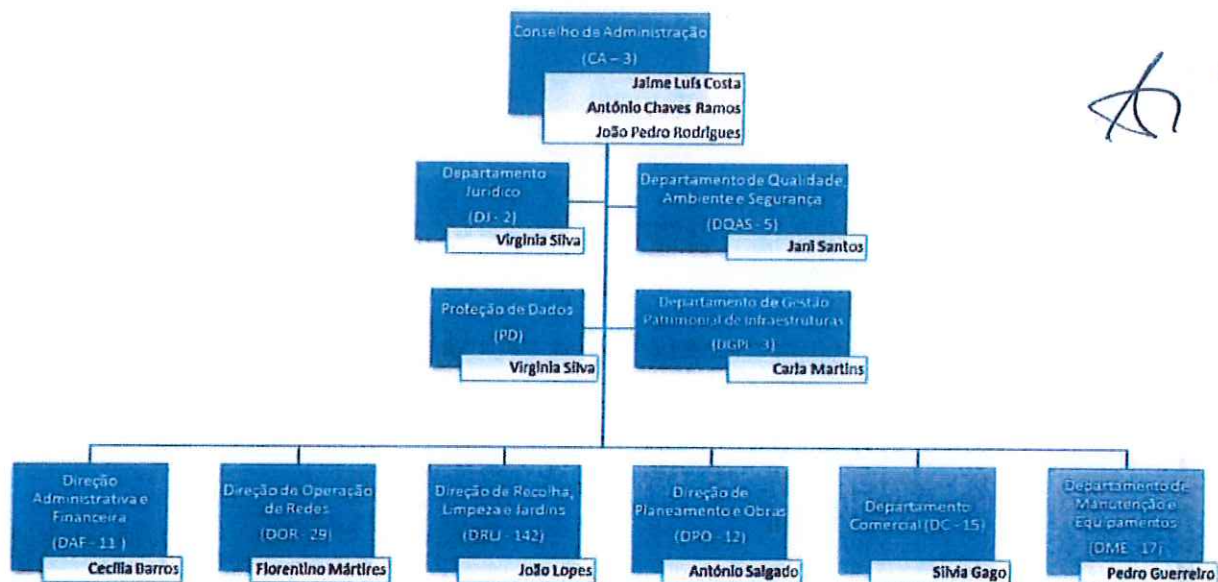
Conselho de Administração
(CA – 3)
Jaime Luís Costa
António Chaves Ramos
João Pedro Rodrigues

Departamento Jurídico
(DJ - 2)
Virgínia Silva

Departamento de Qualidade, Ambiente e Segurança
(DQAS - 5)
Jani Santos

Proteção de Dados
(PD)
Virgínia Silva

Departamento de Gestão Patrimonial de Infraestruturas
(DGPI - 3)
Carla Martins

Direção Administrativa e Financeira
(DAF - 11)
Cecília Barros

Direção de Operação de Redes
(DOR - 29)
Florentino Mártires

Direção de Recolha, Limpeza e Jardins
(DRLJ - 142)
João Lopes

Direção de Planeamento e Obras
(DPO - 12)
António Salgado

Departamento Comercial (DC - 15)
Sílvia Gago

Departamento de Manutenção e Equipamentos
(DME - 17)
Pedro Guerreiro